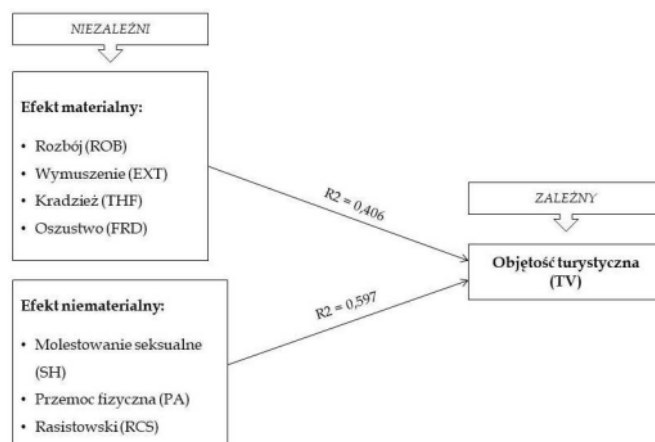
NIEZALEŻNI

Efekt materialny:

• Rozbój (ROB)
• Wymuszenie (EXT)
• Kradzież (THF)
• Oszustwo (FRD)

R2 = 0,406

ZALEŻNY

Objętość turystyczna (TV)

R2 = 0,597

Efekt niematerialny:

• Molestowanie seksualne (SH)
• Przemoc fizyczna (PA)
• Rasistowski (RCS)